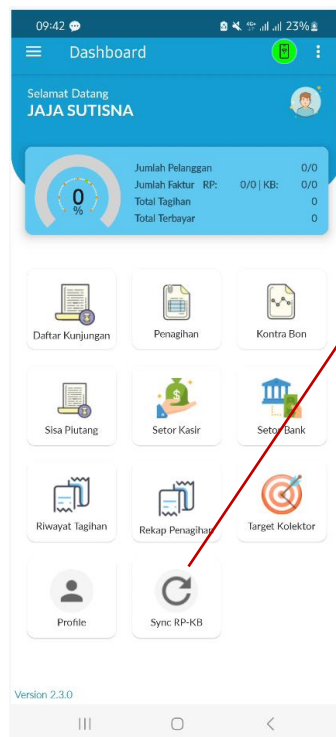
09:42

23%

Dashboard

Selamat Datang
JAJA SUTISNA

0
%

| | |
|---|---|
| Jumlah Pelanggan | 0/0 |
| Jumlah Faktur RP: 0/0 \| KB: | 0/0 |
| Total Tagihan | 0 |
| Total Terbayar | 0 |

Daftar Kunjungan
Penagihan
Kontra Bon
Sisa Piutang
Setor Kasir
Setor Bank
Riwayat Tagihan
Rekap Penagihan
Target Kolektor
Profile
Sync RP-KB

Version 2.3.0